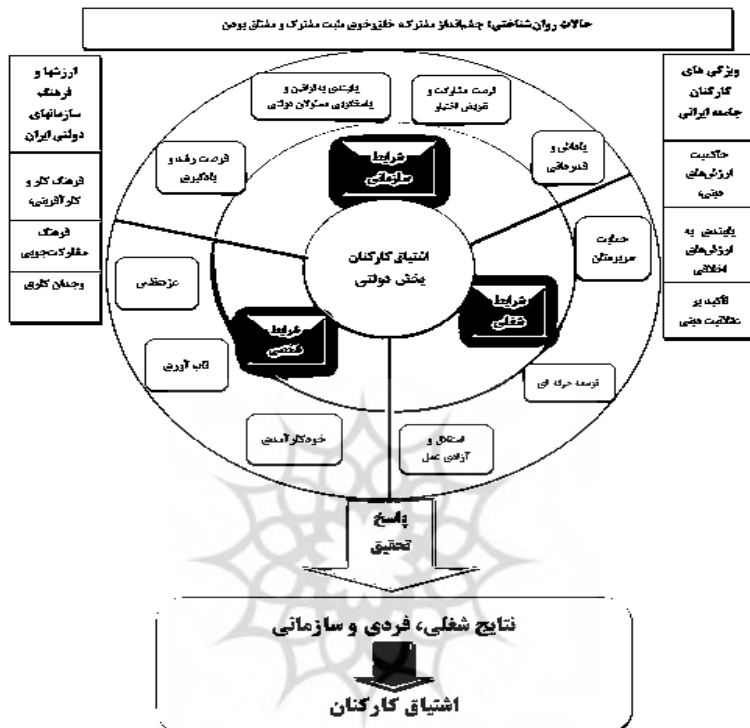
حالات روان‌شناختی؛ چشم‌انداز مشترکه خلق‌وخوی مثبت مشترک و مشتاق بودن

ویژگی های کارکنان جامعه ایرانی

حاکمیت ارزش‌های دینی

پایبندی به ارزش‌های اخلاقی

تاکید بر عقلانیت دینی

ارزشها و فرهنگ سازمانهای دولتی ایران

فرهنگ کار و کارآفرینی

فرهنگ مقاومت‌جویی

وجدان کاری

پایبندی به قوانین و پاسخگویی مسئولان دولتی

فرصت مشارکت و تفویض اختیار

پاداش و قدردانی

فرصت رشد و یادگیری

شرایط سازمانی

اشتیاق کارکنان بخش دولتی

حمایت سرپرستان

شرایط شغلی

عزت‌نفس

شرایط شخصی

تاب آوری

توسعه حرفه ای

خودکارآمدی

استقلال و آزادی عمل

پاسخ تحقیق

نتایج شغلی، فردی و سازمانی

اشتیاق کارکنان